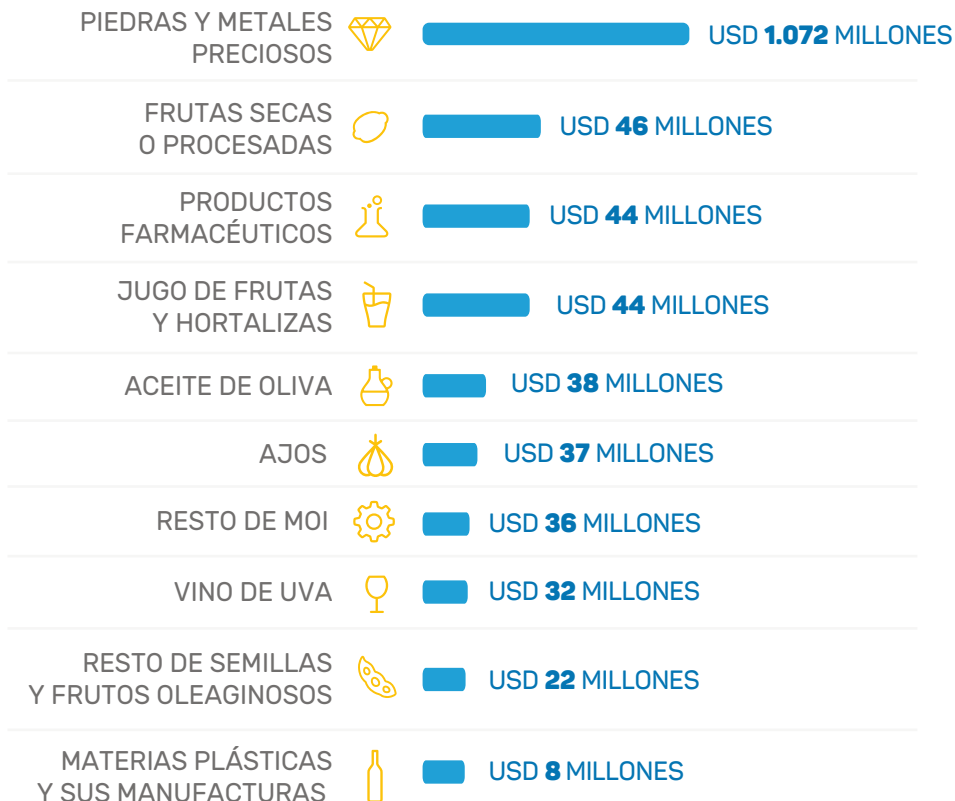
PIEDRAS Y METALES PRECIOSOS USD 1.072 MILLONES

FRUTAS SECAS O PROCESADAS USD 46 MILLONES

PRODUCTOS FARMACÉUTICOS USD 44 MILLONES

JUGO DE FRUTAS Y HORTALIZAS USD 44 MILLONES

ACEITE DE OLIVA USD 38 MILLONES

AJOS USD 37 MILLONES

RESTO DE MOI USD 36 MILLONES

VINO DE UVA USD 32 MILLONES

RESTO DE SEMILLAS Y FRUTOS OLEAGINOSOS USD 22 MILLONES

MATERIAS PLÁSTICAS Y SUS MANUFACTURAS USD 8 MILLONES